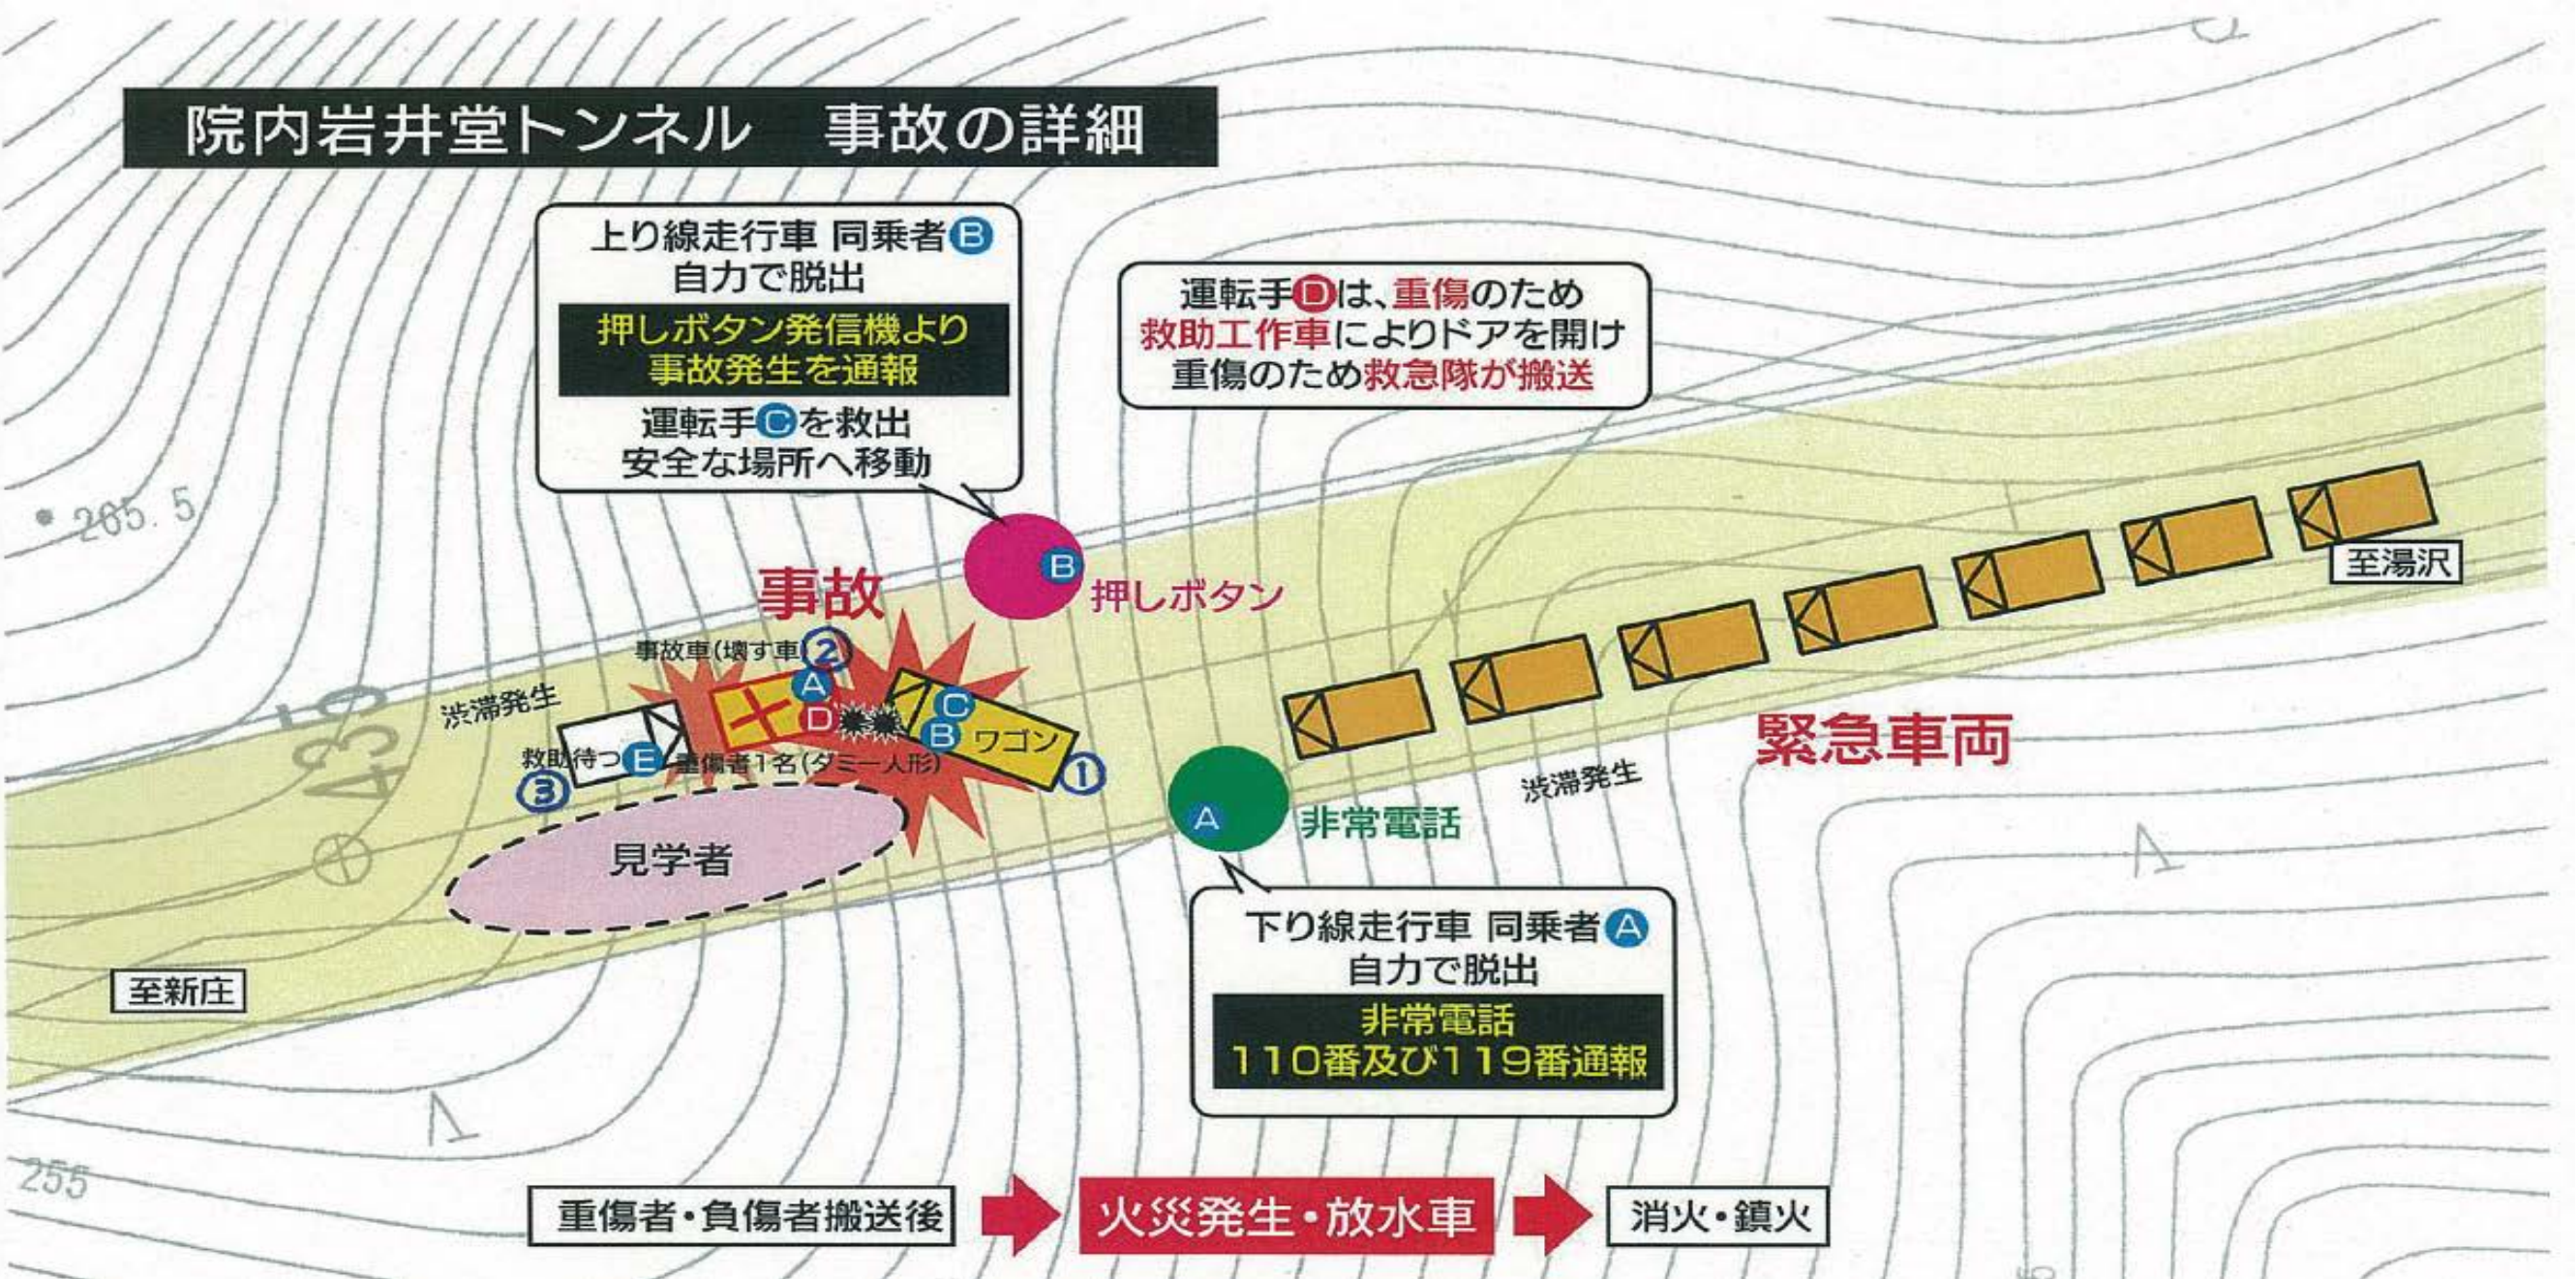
院内岩井堂トンネル　事故の詳細

上り線走行車 同乗者B
自力で脱出
押しボタン発信機より
事故発生を通報
運転手Cを救出
安全な場所へ移動

運転手Dは、重傷のため
救助工作車によりドアを開け
重傷のため救急隊が搬送

265.5

事故

B 押しボタン

事故車(壊す車) 2

A

渋滞発生

D

C

B ワゴン

1

救助待つ E 重傷者1名(ダミー人形)

3

435

見学者

A 非常電話

渋滞発生

緊急車両

至湯沢

至新庄

下り線走行車 同乗者A
自力で脱出
非常電話
110番及び119番通報

255

重傷者・負傷者搬送後 → 火災発生・放水車 → 消火・鎮火